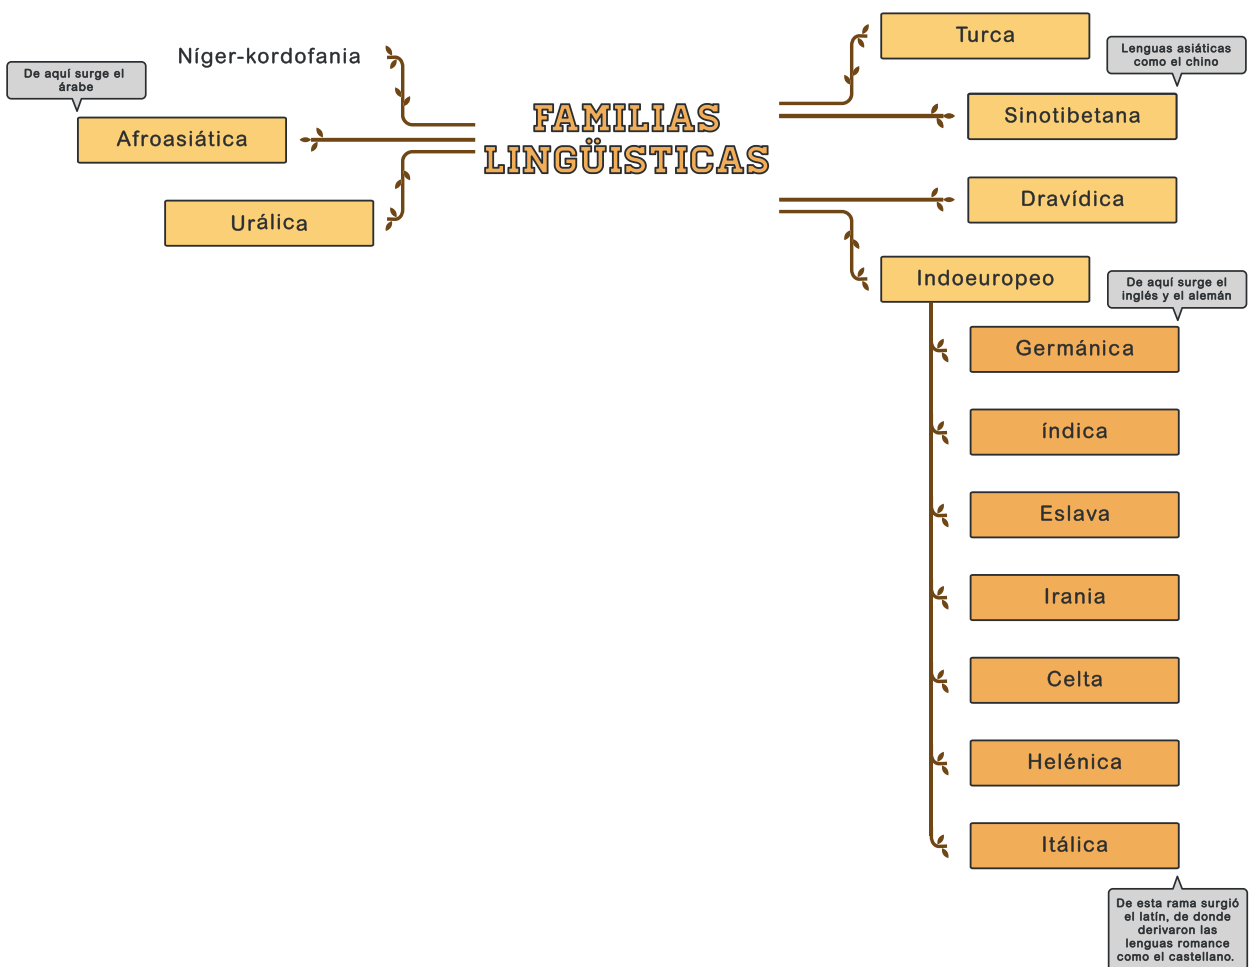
FAMILIAS LINGÜISTICAS

Níger-kordofania

De aquí surge el árabe

Afroasiática

Urálica

Turca

Lenguas asiáticas como el chino

Sinotibetana

Dravídica

Indoeuropeo

De aquí surge el inglés y el alemán

Germánica

índica

Eslava

Irania

Celta

Helénica

Itálica

De esta rama surgió el latín, de donde derivaron las lenguas romance como el castellano.